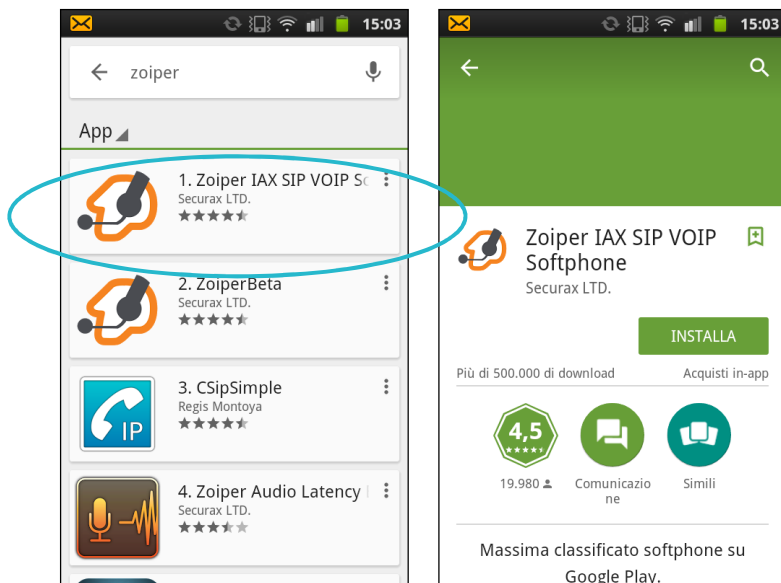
15:03

zoiper

App

1. Zoiper IAX SIP VOIP So
Securax LTD.

2. ZoiperBeta
Securax LTD.

3. CSipSimple
Regis Montoya

IP

4. Zoiper Audio Latency
Securax LTD.

15:03

Zoiper IAX SIP VOIP Softphone
Securax LTD.

INSTALLA

Più di 500.000 di download
Acquisti in-app

4,5

19.980

Comunicazione

Simili

Massima classificato softphone su Google Play.